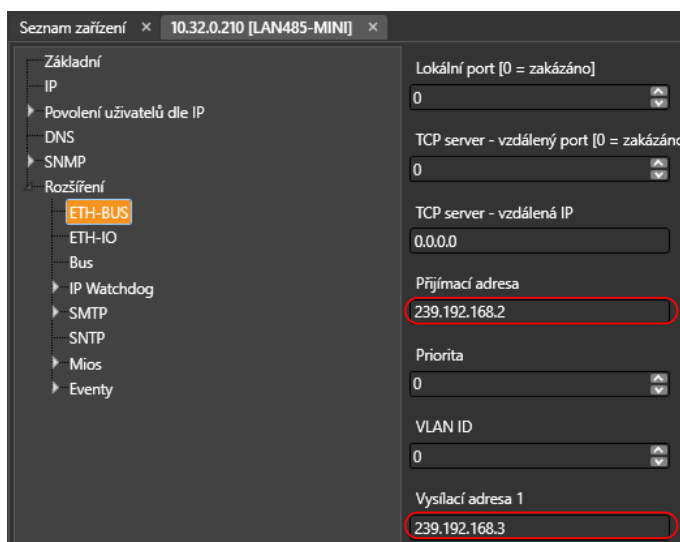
Seznam zařízení ×
10.32.0.210 [LAN485-MINI] ×

Základní
IP
Povolení uživatelů dle IP
DNS
SNMP
Rozšíření
ETH-BUS
ETH-IO
Bus
IP Watchdog
SMTP
SNTP
Mios
Eventy

Lokální port [0 = zakázáno]
0
TCP server - vzdálený port [0 = zakázáno
0
TCP server - vzdálená IP
0.0.0.0
Přijímací adresa
239.192.168.2
Priorita
0
VLAN ID
0
Vysílací adresa 1
239.192.168.3